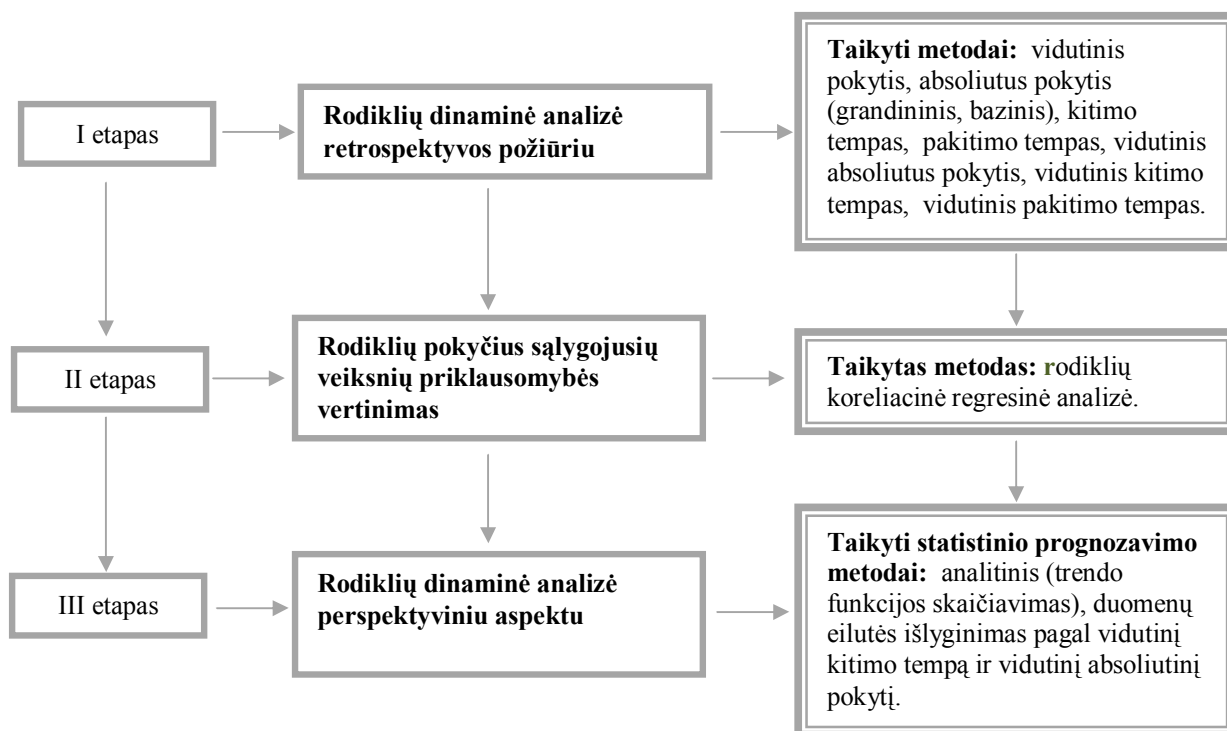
I etapas

Rodiklių dinaminė analizė retrospektyvos požiūriu

Taikyti metodai: vidutinis pokytis, absoliutus pokytis (grandininis, bazinis), kitimo tempas, pakitimo tempas, vidutinis absoliutus pokytis, vidutinis kitimo tempas, vidutinis pakitimo tempas.

II etapas

Rodiklių pokyčius sąlygojusių veiksnių priklausomybės vertinimas

Taikytas metodas: rodiklių koreliacinė regresinė analizė.

III etapas

Rodiklių dinaminė analizė perspektyviniu aspektu

Taikyti statistinio prognozavimo metodai: analitinis (trendo funkcijos skaičiavimas), duomenų eilutės išlyginimas pagal vidutinį kitimo tempą ir vidutinį absoliutinį pokytį.